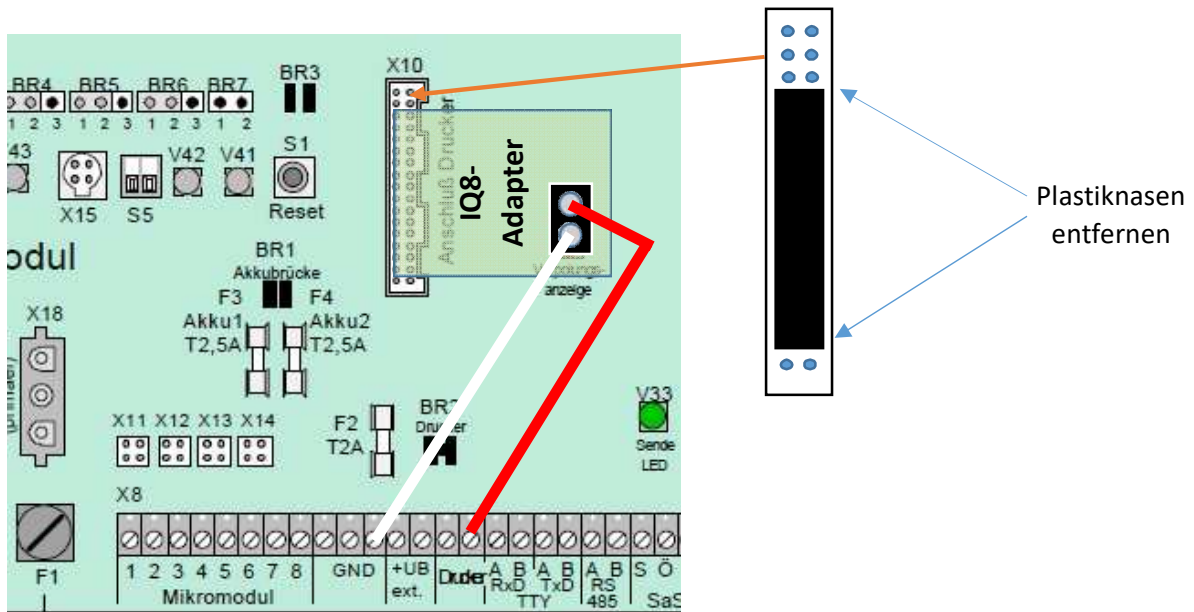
X10
BR4 BR5 BR6 BR7 BR3
1 2 3 1 2 3 1 2 3 1 2
V43 V42 V41 S1
X15 S5 Reset
odul
Anschluß Drucker
IQ8-Adapter
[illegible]
Versorgungsanzeige
BR1
Akkubrücke
F3 F4
Akku1 T2,5A Akku2 T2,5A
X18
X11 X12 X13 X14
F2 T2A
BR2 Drucker
V33
Sende LED
X8
F1
1 2 3 4 5 6 7 8
Mikromodul
GND
+UB ext.
Drucker
A B RxD A B TxD TTY
A B RS 485
S Ö SaS
Plastiknasen entfernen